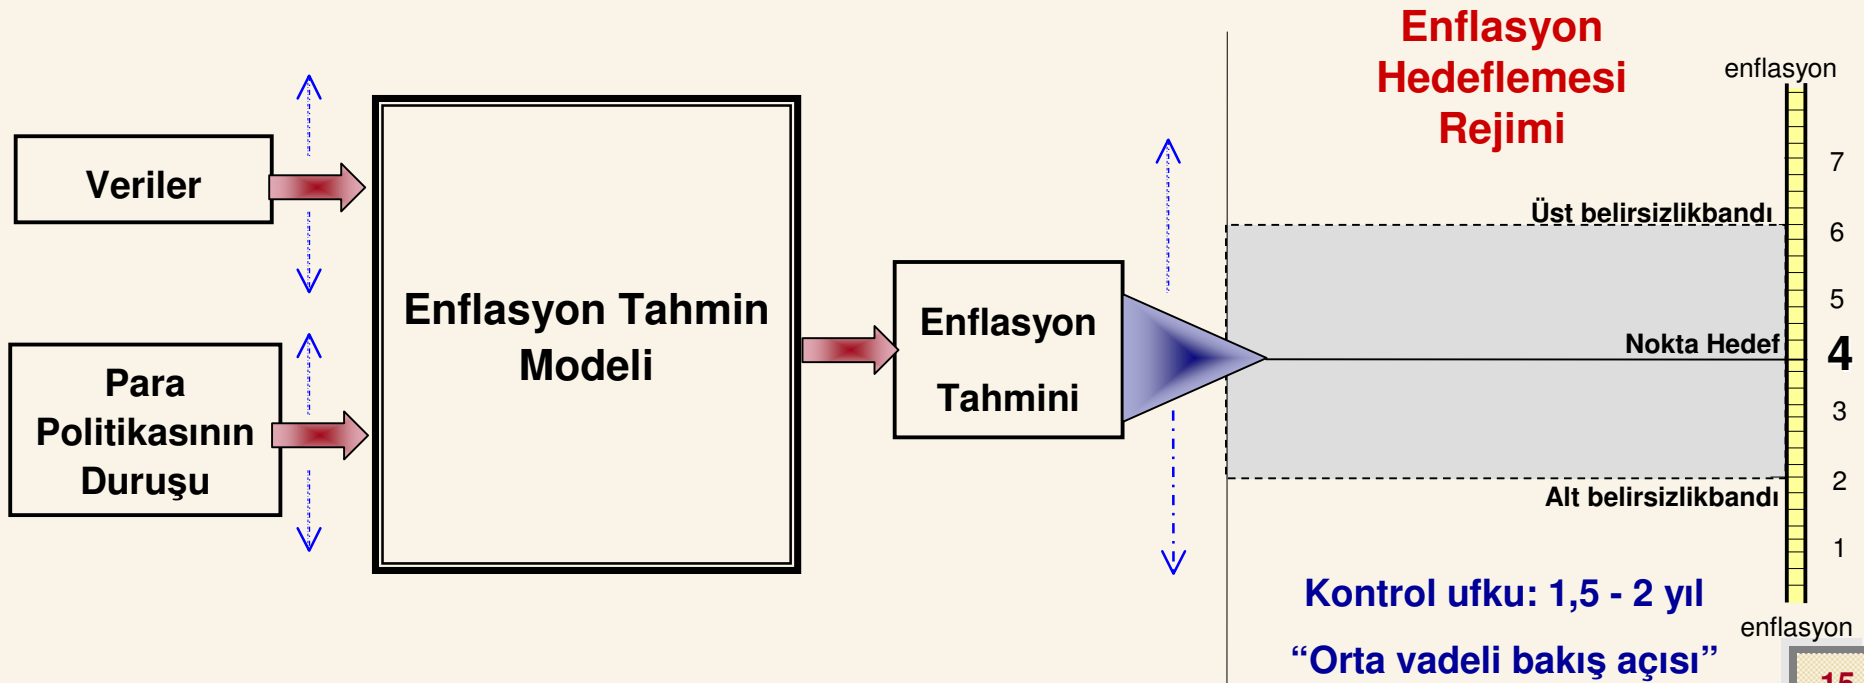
Veriler

Para Politikasının Duruşu

Enflasyon Tahmin Modeli

Enflasyon Tahmini

Enflasyon Hedeflemesi Rejimi

enflasyon

7

Üst belirsizlikbandı

6

5

Nokta Hedef

4

3

2

Alt belirsizlikbandı

1

Kontrol ufku: 1,5 - 2 yıl

enflasyon

“Orta vadeli bakış açısı”

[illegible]